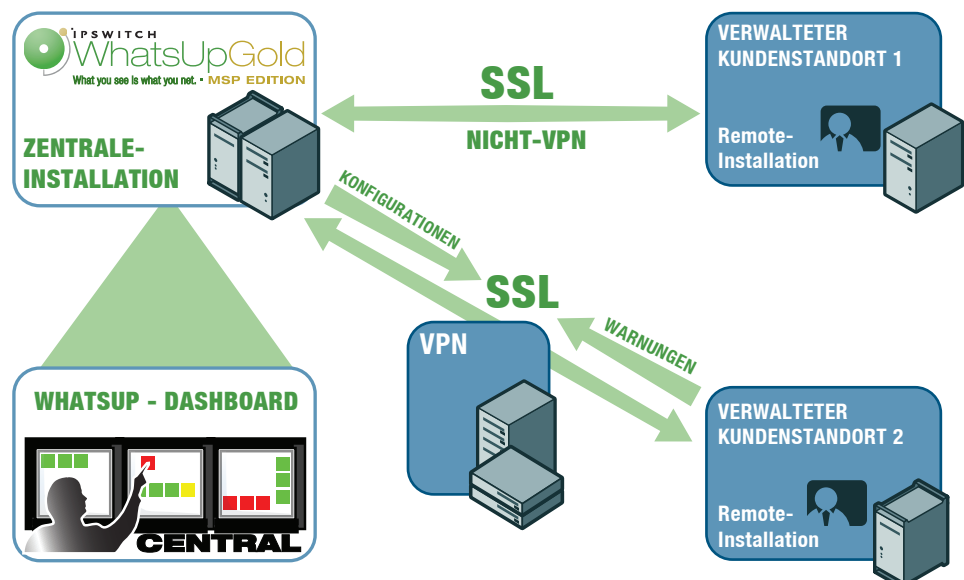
IPSWITCH
WhatsUpGold
What you see is what you net. • MSP EDITION

ZENTRALE-INSTALLATION

SSL

NICHT-VPN

VERWALTETER KUNDENSTANDORT 1

Remote-Installation

KONFIGURATIONEN

SSL

WARNUNGEN

VPN

WHATSUP - DASHBOARD

CENTRAL

VERWALTETER KUNDENSTANDORT 2

Remote-Installation